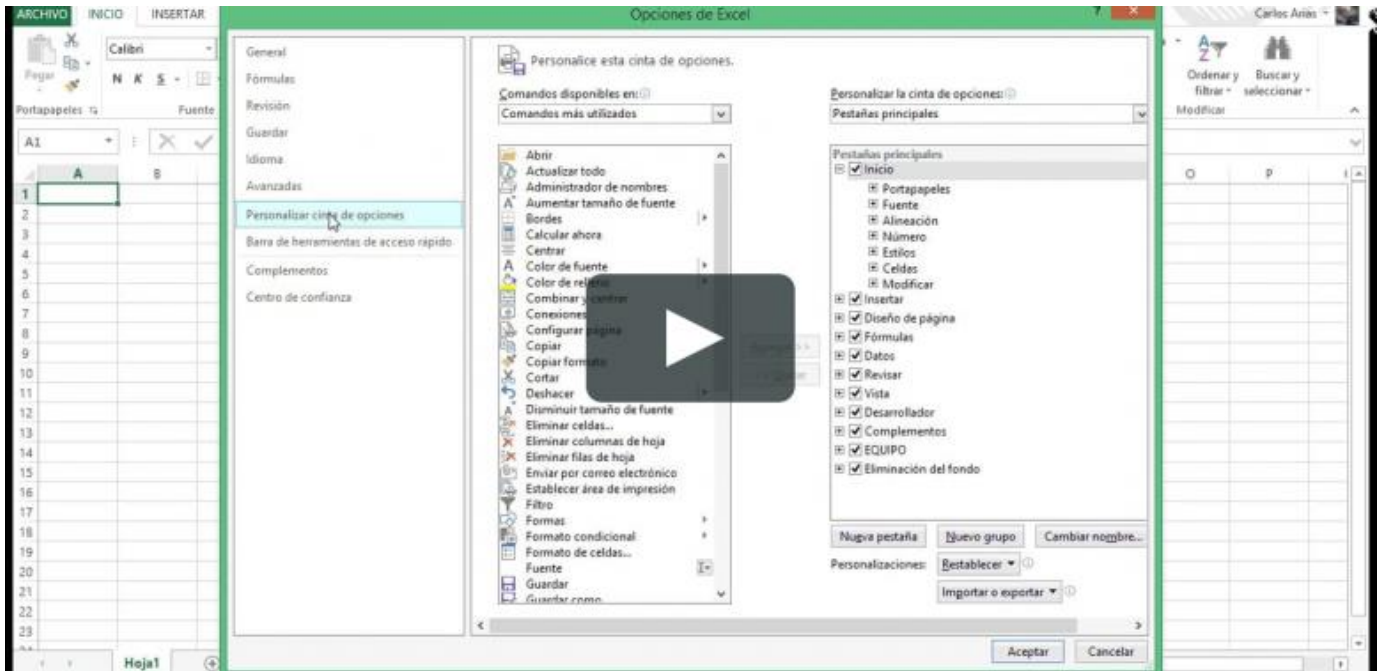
ARCHIVO INICIO INSERTAR

Opciones de Excel

Carlos Arias

Pegar

Calibri

N K S

Portapapeles

Fuente

A1

A B

1
2
3
4
5
6
7
8
9
10
11
12
13
14
15
16
17
18
19
20
21
22
23

Hoja1

General
Fórmulas
Revisión
Guardar
Idioma
Avanzadas
Personalizar cinta de opciones
Barra de herramientas de acceso rápido
Complementos
Centro de confianza

Personalice esta cinta de opciones.

Comandos disponibles en:
Comandos más utilizados

Abrir
Actualizar todo
Administrador de nombres
Aumentar tamaño de fuente
Bordes
Calcular ahora
Centrar
Color de fuente
Color de relleno
Combinar y centrar
Conexiones
Configurar página
Copiar
Copiar formato
Cortar
Deshacer
Disminuir tamaño de fuente
Eliminar celdas...
Eliminar columnas de hoja
Eliminar filas de hoja
Enviar por correo electrónico
Establecer área de impresión
Filtro
Formas
Formato condicional
Formato de celdas...
Fuente
Guardar
Guardar como

Agregar >>
<< Quitar

Personalizar la cinta de opciones:
Pestañas principales

Pestañas principales
Inicio
Portapapeles
Fuente
Alineación
Número
Estilos
Celdas
Modificar
Insertar
Diseño de página
Fórmulas
Datos
Revisar
Vista
Desarrollador
Complementos
EQUIPO
Eliminación del fondo

Nueva pestaña
Nuevo grupo
Cambiar nombre...
Personalizaciones:
Restablecer
Importar o exportar

Aceptar
Cancelar

Ordenar y filtrar
Buscar y seleccionar
Modificar

O P